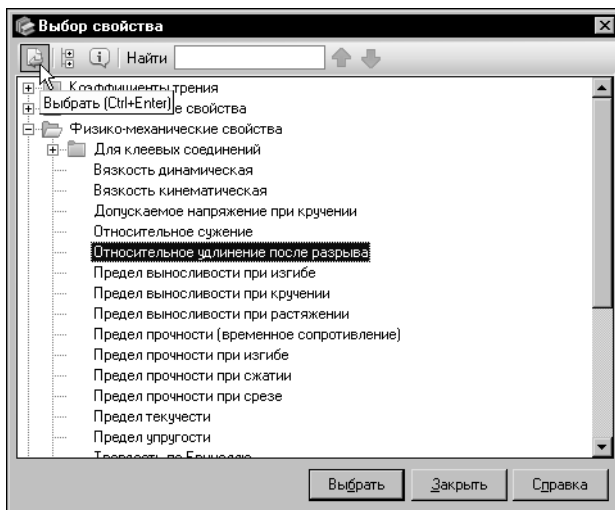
Выбор свойства

Найти

Коэффициенты трения
Выбрать (Ctrl+Enter) е свойства
Физико-механические свойства
Для клеевых соединений
Вязкость динамическая
Вязкость кинематическая
Допускаемое напряжение при кручении
Относительное сужение
Относительное удлинение после разрыва
Предел выносливости при изгибе
Предел выносливости при кручении
Предел выносливости при растяжении
Предел прочности (временное сопротивление)
Предел прочности при изгибе
Предел прочности при сжатии
Предел прочности при срезе
Предел текучести
Предел упругости
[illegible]

Выбрать Закрыть Справка